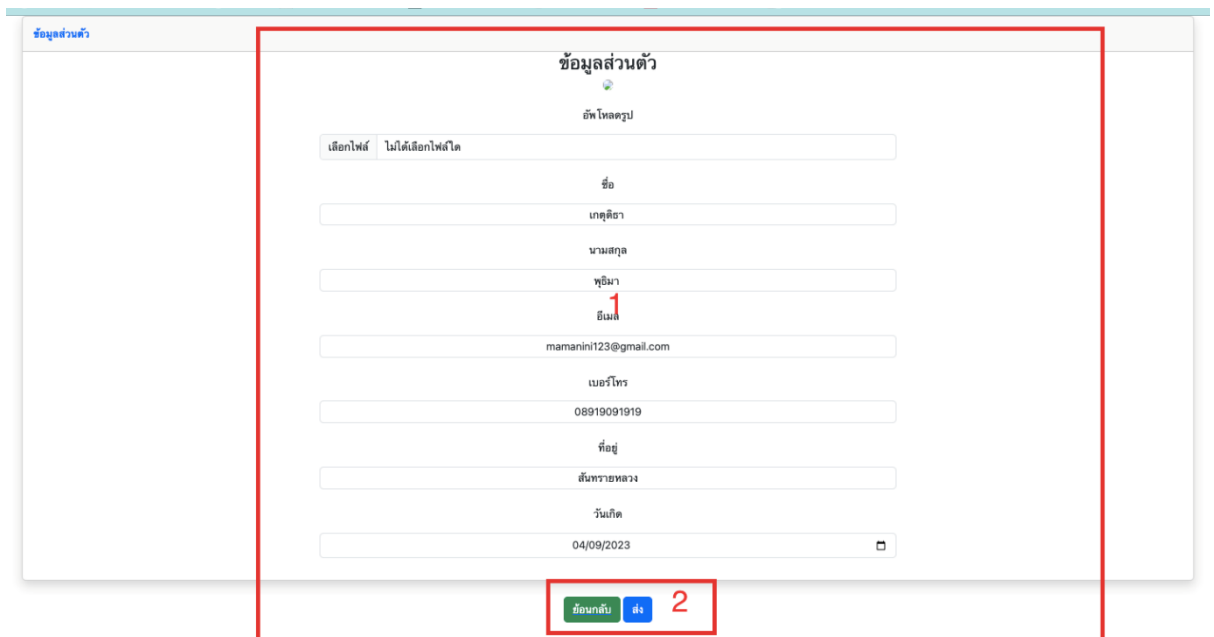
ข้อมูลส่วนตัว

ข้อมูลส่วนตัว

อัพโหลดรูป

เลือกไฟล์ ไม่ได้เลือกไฟล์ใด

ชื่อ

เกตุติธา

นามสกุล

พุธิมา

1

อีเมล

mamanini123@gmail.com

เบอร์โทร

08919091919

ที่อยู่

สันทรายหลวง

วันเกิด

04/09/2023

ย้อนกลับ ส่ง

2